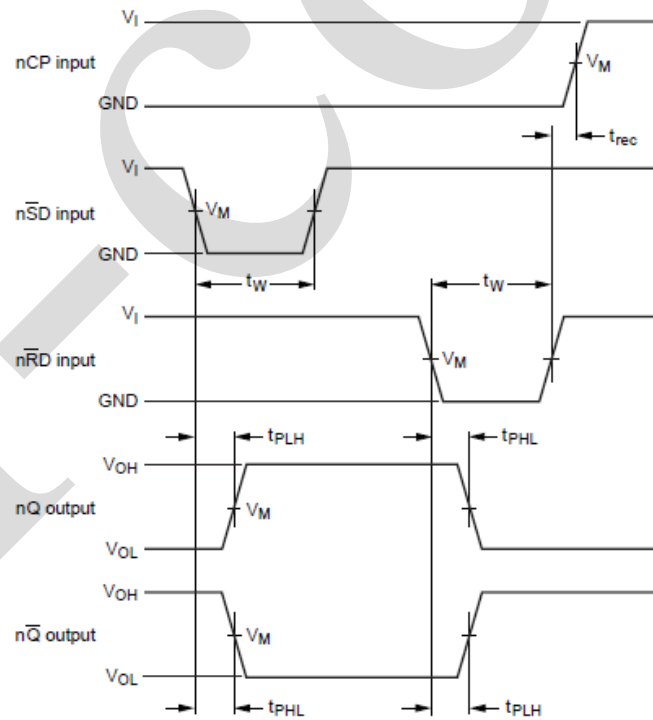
$V_I$

nCP input

$V_M$

GND

$t_{rec}$

$V_I$

$n\overline{SD}$ input

$V_M$

GND

$t_W$

$t_W$

$V_I$

$n\overline{RD}$ input

$V_M$

GND

$t_{PLH}$

$t_{PHL}$

$V_{OH}$

nQ output

$V_M$

$V_{OL}$

$V_{OH}$

$n\overline{Q}$ output

$V_M$

$V_{OL}$

$t_{PHL}$

$t_{PLH}$